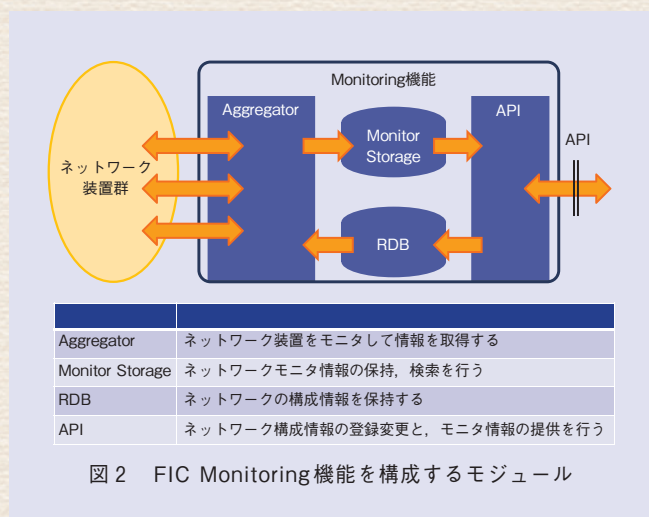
Monitoring機能

ネットワーク装置群

Aggregator

Monitor Storage

RDB

API

API

| | |
|---|---|
| Aggregator | ネットワーク装置をモニタして情報を取得する |
| Monitor Storage | ネットワークモニタ情報の保持，検索を行う |
| RDB | ネットワークの構成情報を保持する |
| API | ネットワーク構成情報の登録変更と，モニタ情報の提供を行う |

図２　FIC Monitoring機能を構成するモジュール